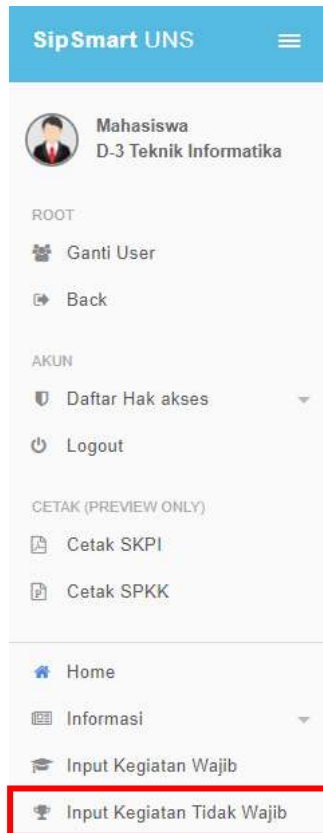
SipSmart UNS

Mahasiswa
D-3 Teknik Informatika

ROOT

Ganti User

Back

AKUN

Daftar Hak akses

Logout

CETAK (PREVIEW ONLY)

Cetak SKPI

Cetak SPKK

Home

Informasi

Input Kegiatan Wajib

Input Kegiatan Tidak Wajib